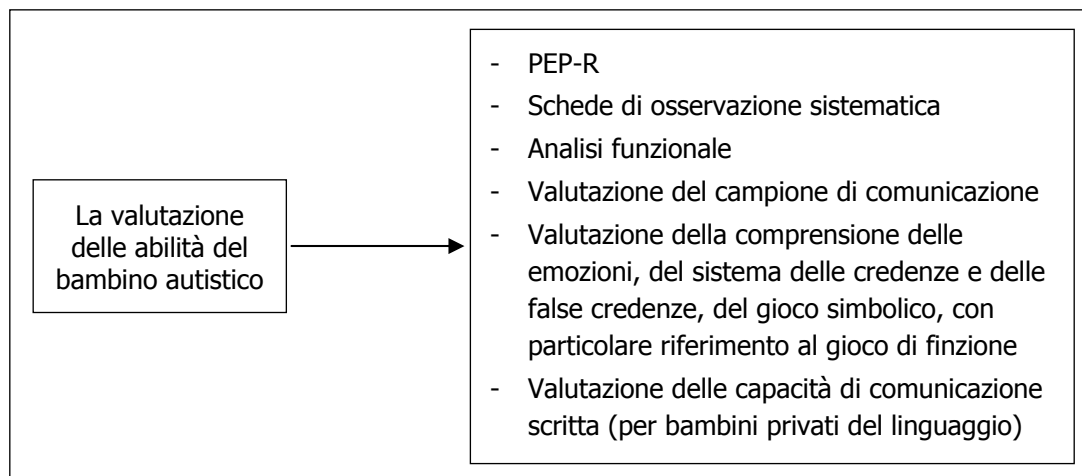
La valutazione delle abilità del bambino autistico

- PEP-R
- Schede di osservazione sistematica
- Analisi funzionale
- Valutazione del campione di comunicazione
- Valutazione della comprensione delle emozioni, del sistema delle credenze e delle false credenze, del gioco simbolico, con particolare riferimento al gioco di finzione
- Valutazione delle capacità di comunicazione scritta (per bambini privati del linguaggio)